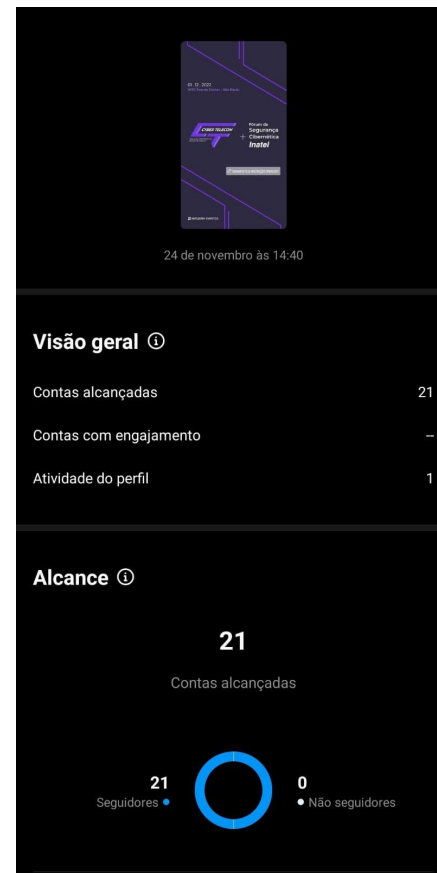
CYBER TELECOM

Fórum de Segurança Cibernética
Inatel

24 de novembro às 14:40

Visão geral ⓘ

Contas alcançadas 21

Contas com engajamento --

Atividade do perfil 1

Alcance ⓘ

21

Contas alcançadas

21
Seguidores

0
Não seguidores